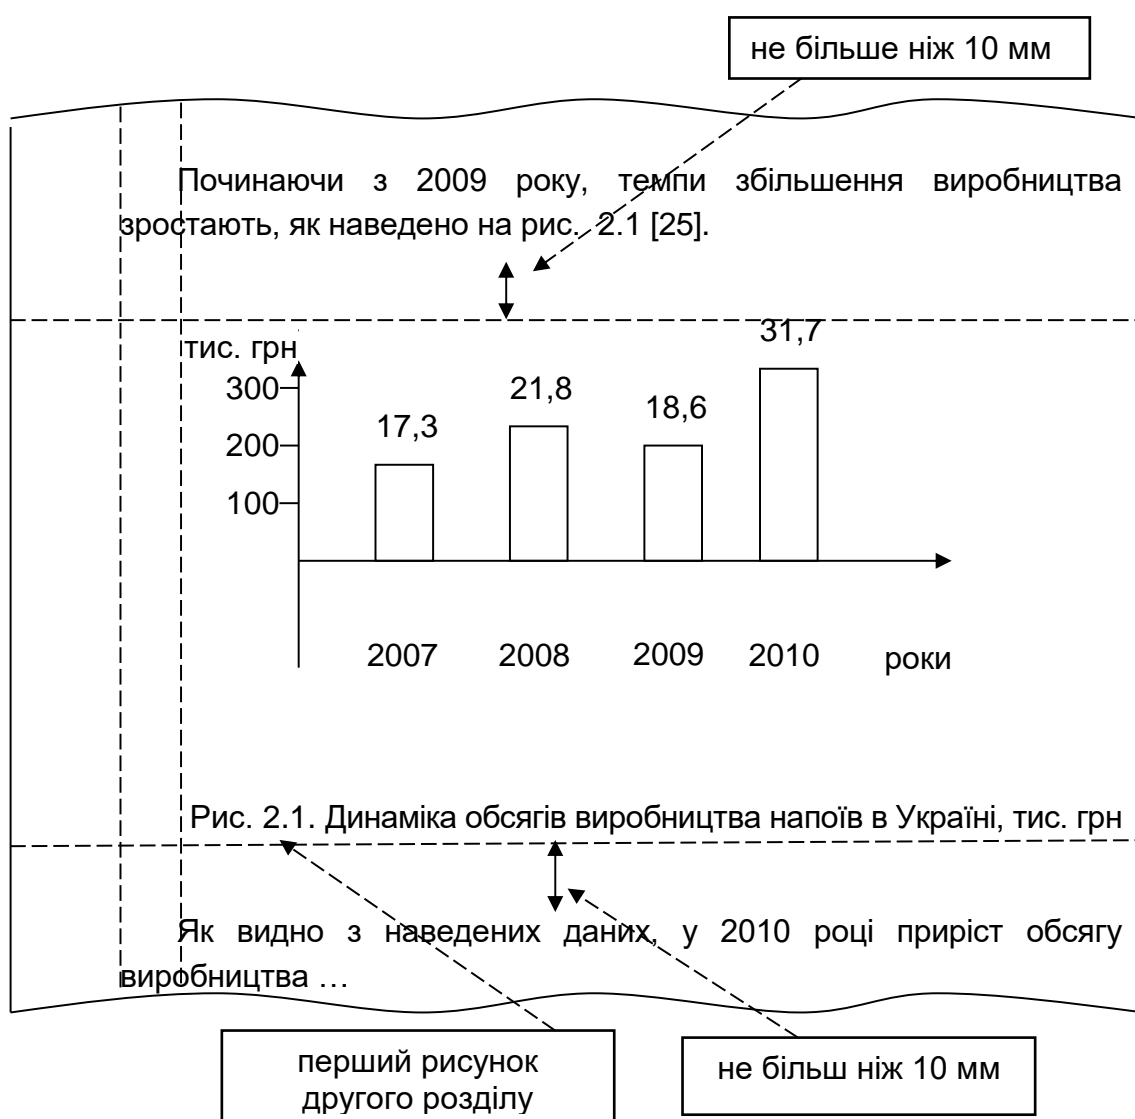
не більше ніж 10 мм

Починаючи з 2009 року, темпи збільшення виробництва зростають, як наведено на рис. 2.1 [25].

тис. грн

300

200

100

17,3

21,8

18,6

31,7

2007 2008 2009 2010 роки

Рис. 2.1. Динаміка обсягів виробництва напоїв в Україні, тис. грн

Як видно з наведених даних, у 2010 році приріст обсягу виробництва …

перший рисунок другого розділу

не більш ніж 10 мм